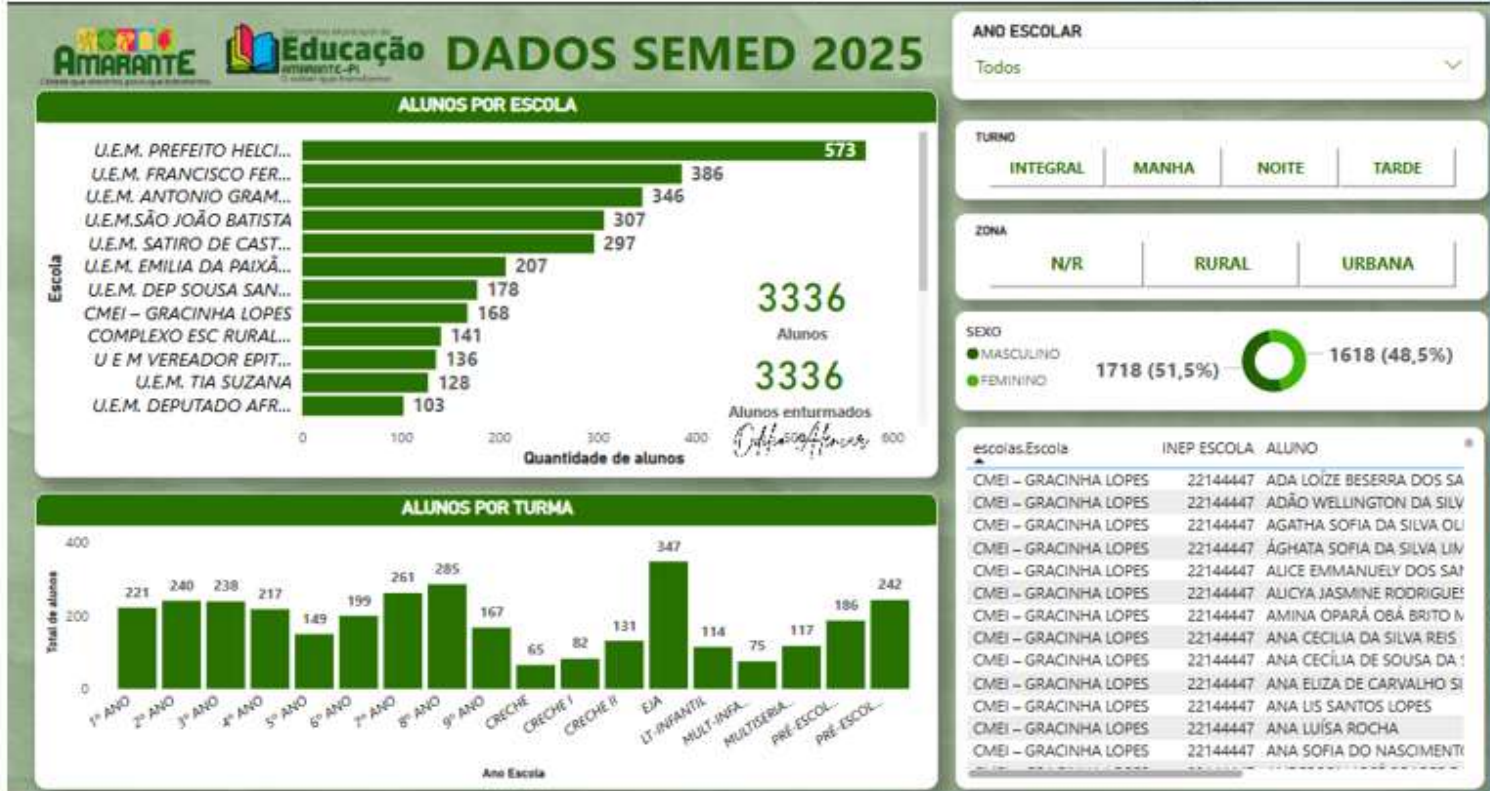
AMARANTE

Educação AMARANTE-PI

DADOS SEMED 2025

ALUNOS POR ESCOLA

Escola

| Escola | Quantidade de alunos |
|---|---|
| U.E.M. PREFEITO HELCI... | 573 |
| U.E.M. FRANCISCO FER... | 386 |
| U.E.M. ANTONIO GRAM... | 346 |
| U.E.M.SÃO JOÃO BATISTA | 307 |
| U.E.M. SATIRO DE CAST... | 297 |
| U.E.M. EMILIA DA PAIXÃ... | 207 |
| U.E.M. DEP SOUSA SAN... | 178 |
| CMEI – GRACINHA LOPES | 168 |
| COMPLEXO ESC RURAL... | 141 |
| U E M VEREADOR EPIT... | 136 |
| U.E.M. TIA SUZANA | 128 |
| U.E.M. DEPUTADO AFR... | 103 |

0 100 200 300 400 600

Quantidade de alunos

3336
Alunos

3336
Alunos enturmados

ALUNOS POR TURMA

Total de alunos

400 200 0

| Ano Escola | Total de alunos |
|---|---|
| 1º ANO | 221 |
| 2º ANO | 240 |
| 3º ANO | 238 |
| 4º ANO | 217 |
| 5º ANO | 149 |
| 6º ANO | 199 |
| 7º ANO | 261 |
| 8º ANO | 285 |
| 9º ANO | 167 |
| CRECHE | 65 |
| CRECHE I | 82 |
| CRECHE II | 131 |
| EJA | 347 |
| LT-INFANTIL | 114 |
| MULT-INFA... | 75 |
| MULTISERIA... | 117 |
| PRÉ-ESCOL... | 186 |
| PRÉ-ESCOL... | 242 |

Ano Escola

ANO ESCOLAR
Todos

TURNO
INTEGRAL MANHA NOITE TARDE

ZONA
N/R RURAL URBANA

SEXO
MASCULINO
FEMININO
1718 (51,5%)
1618 (48,5%)

| escolas.Escola | INEP ESCOLA | ALUNO |
|---|---|---|
| CMEI – GRACINHA LOPES | 22144447 | ADA LOÍZE BESERRA DOS SA |
| CMEI – GRACINHA LOPES | 22144447 | ADÃO WELLINGTON DA SILV |
| CMEI – GRACINHA LOPES | 22144447 | AGATHA SOFIA DA SILVA OLI |
| CMEI – GRACINHA LOPES | 22144447 | ÁGHATA SOFIA DA SILVA LIM |
| CMEI – GRACINHA LOPES | 22144447 | ALICE EMMANUELY DOS SAI |
| CMEI – GRACINHA LOPES | 22144447 | ALICYA JASMINE RODRIGUE |
| CMEI – GRACINHA LOPES | 22144447 | AMINA OPARÁ OBÁ BRITO M |
| CMEI – GRACINHA LOPES | 22144447 | ANA CECILIA DA SILVA REIS |
| CMEI – GRACINHA LOPES | 22144447 | ANA CECÍLIA DE SOUSA DA |
| CMEI – GRACINHA LOPES | 22144447 | ANA ELIZA DE CARVALHO SI |
| CMEI – GRACINHA LOPES | 22144447 | ANA LIS SANTOS LOPES |
| CMEI – GRACINHA LOPES | 22144447 | ANA LUÍSA ROCHA |
| CMEI – GRACINHA LOPES | 22144447 | ANA SOFIA DO NASCIMENTO |